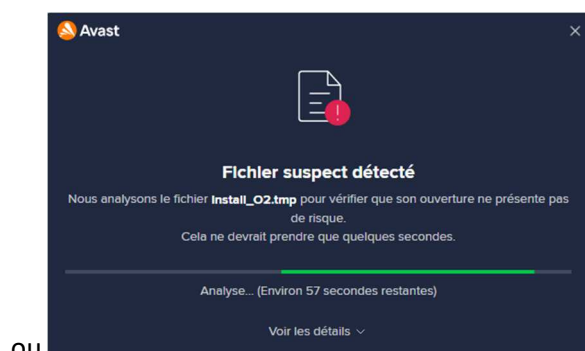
Avast

×

Fichier suspect détecté

Nous analysons le fichier Install_O2.tmp pour vérifier que son ouverture ne présente pas de risque.
Cela ne devrait prendre que quelques secondes.

Analyse... (Environ 57 secondes restantes)

Voir les détails ∨

ou